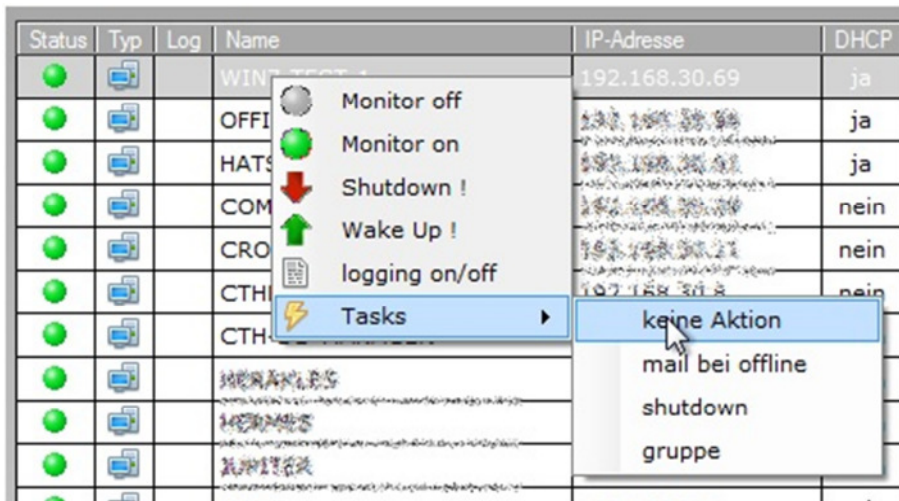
| Status | Typ | Log | Name | IP-Adresse | DHCP |
|---|---|---|---|---|---|
| | | | WIN7-TEST-1 | 192.168.30.69 | ja |
| | | | OFFI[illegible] | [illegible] | ja |
| | | | HATS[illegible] | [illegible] | ja |
| | | | COM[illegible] | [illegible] | nein |
| | | | CRO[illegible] | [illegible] | nein |
| | | | CTH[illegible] | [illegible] | nein |
| | | | CTH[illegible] | | |
| | | | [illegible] | | |
| | | | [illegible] | | |
| | | | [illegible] | | |

Monitor off
Monitor on
Shutdown !
Wake Up !
logging on/off
Tasks

keine Aktion
mail bei offline
shutdown
gruppe